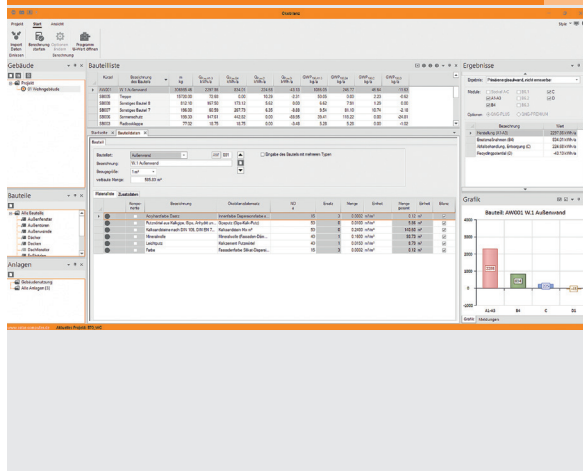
Ökobilanz

Projekt Start Ansicht

Import Daten Berechnung starten Programm-Schnittstellen öffnen

Gebäude

Projekt

01 Wohngebäude

Bauteilliste

| Kürzel | Bezeichnung des Bauteils |
|---|---|
| AW001 | W.1 Außenwand |
| SB005 | Treppe |
| SB006 | Sonstiges Bauteil 5 |
| SB007 | Sonstiges Bauteil 6 |
| SB008 | Sonnenschutz |
| SB009 | Fenster/Klappe |

Bauteil

Bauteiltyp: Außenwand

Bezeichnung: W.1 Außenwand

Bezugsgröße: 1 m²

verbaute Menge: 588,00 m²

Eingabe des Bauteils mit mehreren Typen

Planeinträge Zusatzdaten

| | Bezeichnung | Ökobilanzdatensatz | ND a | Schicht | Menge | Einheit | Menge gesamt | Einheit | Bilanz |
|---|---|---|---|---|---|---|---|---|---|
| | Hochbettfarbe Dach | | 35 | 1 | | m² | 0,12 | m² | |
| | Putzmittel aus Kalkgips | | 50 | 2 | | m² | 5,88 | m² | |
| | Kalksandstein | | 80 | 3 | | m² | 140,00 | m² | |
| | Mineralwolle | | 40 | 4 | | m² | 58,73 | m² | |
| | Leichtputz | | 40 | 5 | | m² | 8,79 | m² | |
| | Farbe | | 15 | 6 | | m² | 0,12 | m² | |

Bauteile

Alle Bauteile

Außenwände

Außentüren

Außenwände

Dächer

Decken

Dachflächen

Anlagen

Gebäudenutzung

Alle Anlagen (0)

Ergebnisse

Ergebnis: Primärenergiebedarf, nicht erneuerbar

Module: A1-A3 B4 C D

Bezeichnung Wert

Herstellung (A1-A3)

Instandhaltung (B4)

Abfallbehandlung, Entsorgung (C)

Recyclingpotential (D)

Grafik

Bauteil: AW001 W.1 Außenwand

A1-A3 B4 C D

Grafik Meldungen